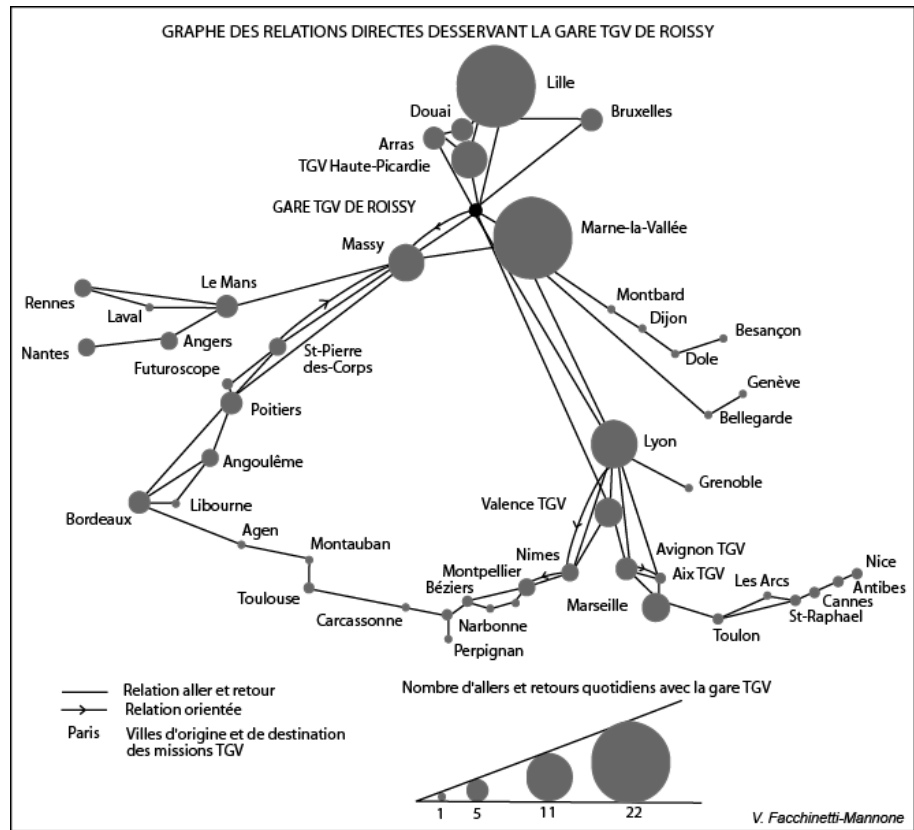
GRAPHE DES RELATIONS DIRECTES DESSERVANT LA GARE TGV DE ROISSY

Lille
Douai
Bruxelles
Arras
TGV Haute-Picardie
GARE TGV DE ROISSY
Marne-la-Vallée
Massy
Le Mans
Rennes
Laval
Angers
Nantes
Futuroscope
St-Pierre des-Corps
Poitiers
Montbard
Dijon
Besançon
Dole
Genève
Bellegarde
Lyon
Grenoble
Angoulême
Libourne
Bordeaux
Valence TGV
Agen
Montauban
Nimes
Montpellier
Béziers
Avignon TGV
Aix TGV
Marseille
Nice
Antibes
Les Arcs
Cannes
St-Raphael
Toulon
Toulouse
Carcassonne
Narbonne
Perpignan

Relation aller et retour
Relation orientée
Paris Villes d'origine et de destination des missions TGV

Nombre d'allers et retours quotidiens avec la gare TGV
1
5
11
22

V. Facchinetti-Mannone